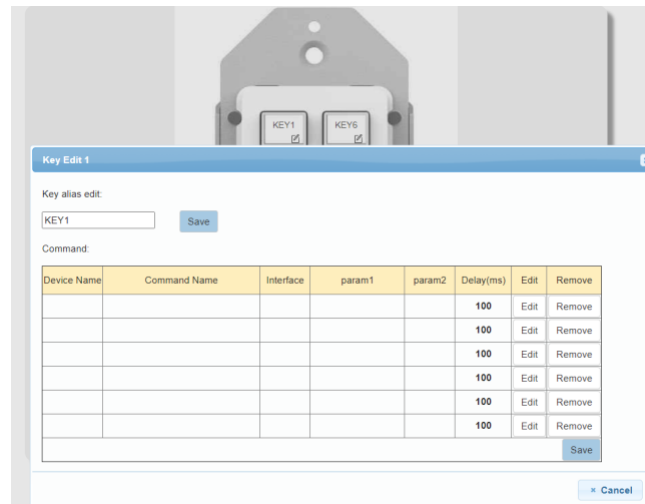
KEY1

KEY6

Key Edit 1

Key alias edit:

KEY1

Save

Command:

| Device Name | Command Name | Interface | param1 | param2 | Delay(ms) | Edit | Remove |
|---|---|---|---|---|---|---|---|
| | | | | | 100 | Edit | Remove |
| | | | | | 100 | Edit | Remove |
| | | | | | 100 | Edit | Remove |
| | | | | | 100 | Edit | Remove |
| | | | | | 100 | Edit | Remove |
| | | | | | 100 | Edit | Remove |

Save

× Cancel